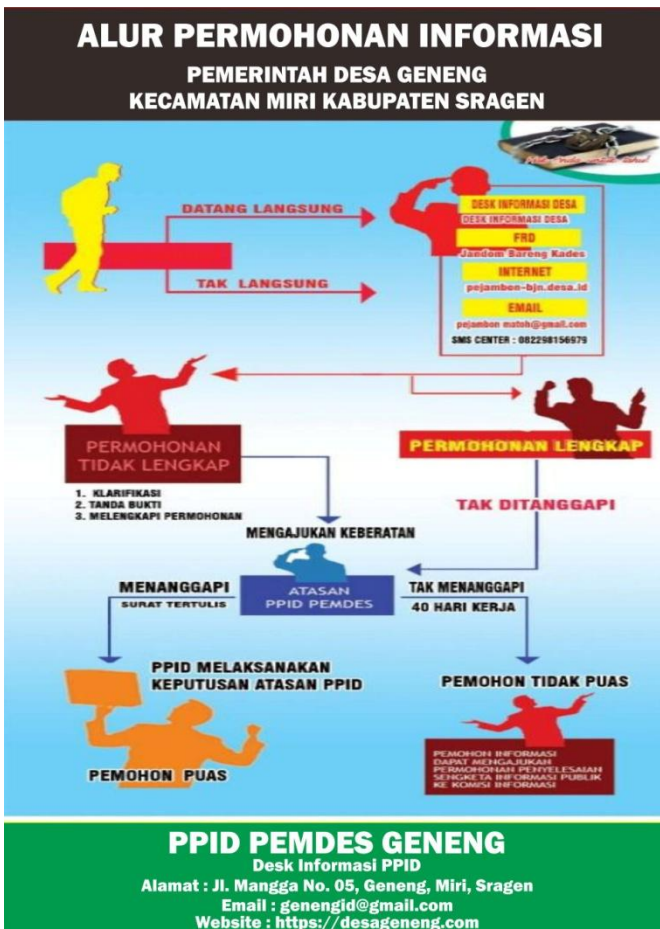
ALUR PERMOHONAN INFORMASI
PEMERINTAH DESA GENENG
KECAMATAN MIRI KABUPATEN SRAGEN

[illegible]

DATANG LANGSUNG

TAK LANGSUNG

DESK INFORMASI DESA
DESK INFORMASI DESA
FRD
Jandom Bareng Kades
INTERNET
pejambon-bjn.desa.id
EMAIL
pejambon mateh@gmail.com
SMS CENTER : 082298156979

PERMOHONAN TIDAK LENGKAP

1. KLARIFIKASI
2. TANDA BUKTI
3. MELENGKAPI PERMOHONAN

PERMOHONAN LENGKAP

TAK DITANGGAPI

MENGAJUKAN KEBERATAN

MENANGGAPI
SURAT TERTULIS

ATASAN PPID PEMDES

TAK MENANGGAPI
40 HARI KERJA

PPID MELAKSANAKAN KEPUTUSAN ATASAN PPID

PEMOHON TIDAK PUAS

PEMOHON PUAS

PEMOHON INFORMASI DAPAT MENGAJUKAN PERMOHONAN PENYELESAIAN SENGKETA INFORMASI PUBLIK KE KOMISI INFORMASI

PPID PEMDES GENENG
Desk Informasi PPID
Alamat : Jl. Mangga No. 05, Geneng, Miri, Sragen
Email : genengid@gmail.com
Website : https://desageneng.com